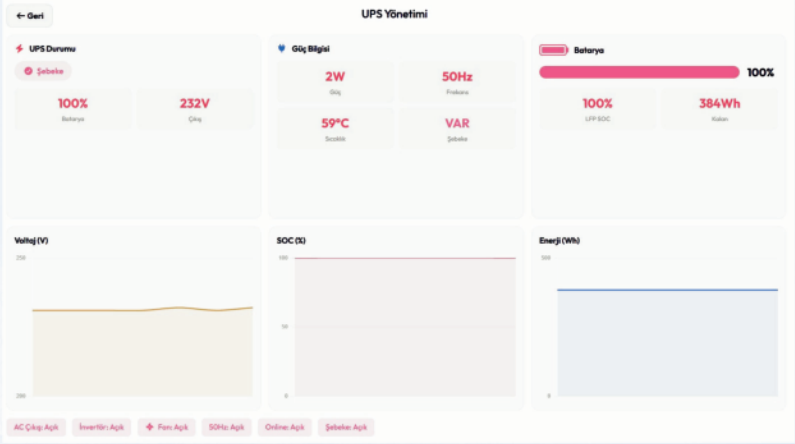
← Geri

UPS Yönetimi

UPS Durumu

Şebeke

100%
Batarya

232V
Çıkış

Güç Bilgisi

2W
Güç

50Hz
Frekans

59°C
Sıcaklık

VAR
Şebeke

Batarya

100%

100%
LFP SOC

384Wh
Kalan

Voltaj (V)

250

200

SOC (%)

100

50

0

Enerji (Wh)

500

0

AC Çıkışı: Açık

İnvertör: Açık

Fan: Açık

50Hz: Açık

Online: Açık

Şebeke: Açık